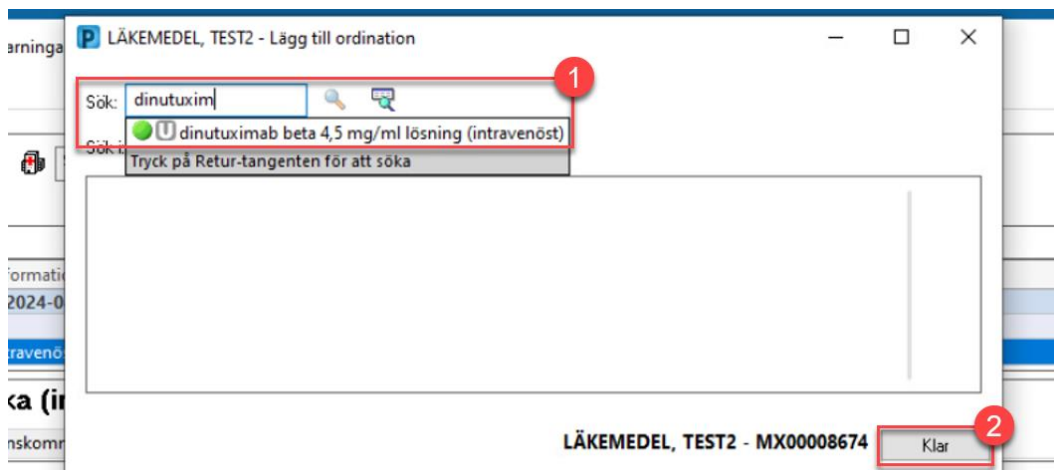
erninga

P LÄKEMEDEL, TEST2 - Lägg till ordination

1

Sök: dinutuxim

dinutuximab beta 4,5 mg/ml lösning (intravenöst)

Sök i

Tryck på Retur-tangenten för att söka

formatic

2024-0

travenös

ka (ir

nskomm

LÄKEMEDEL, TEST2 - MX00008674

Klar

2